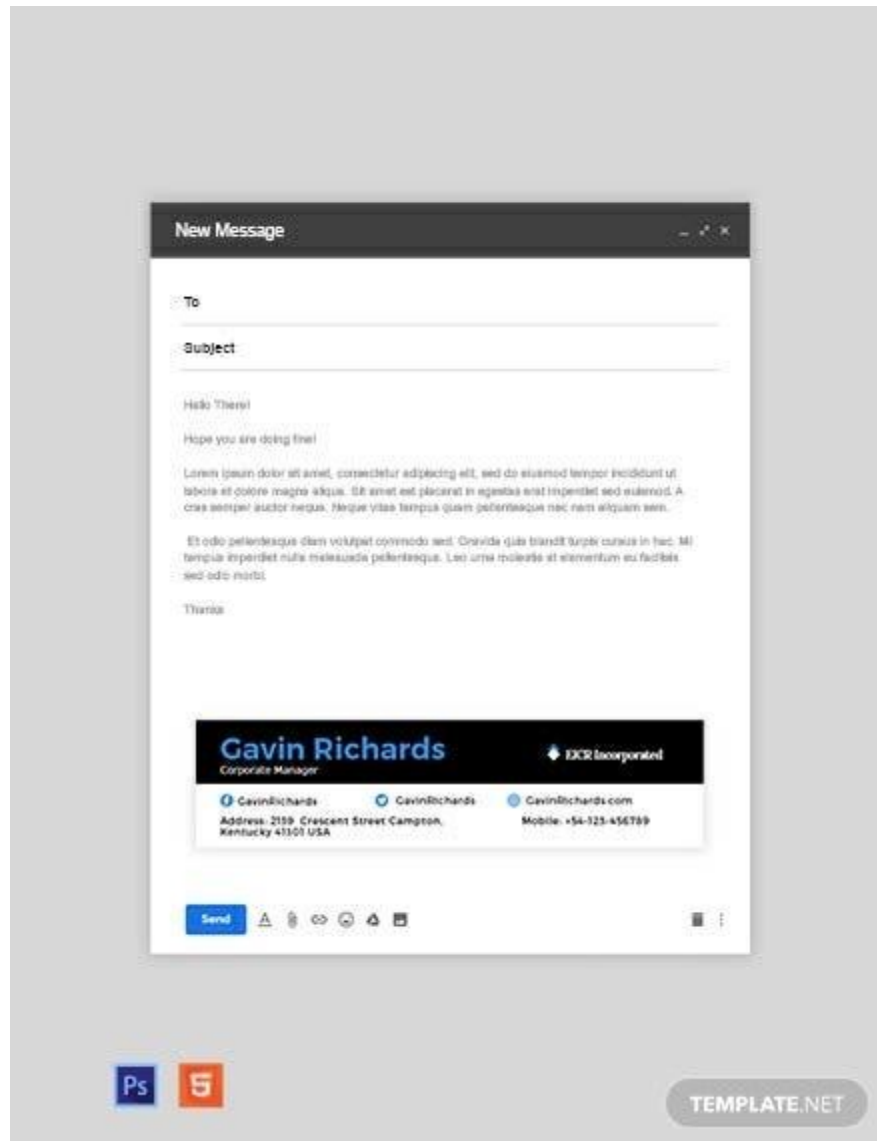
New Message

To

Subject

Hello There!

Hope you are doing fine!

Lorem ipsum dolor sit amet, consectetur adipiscing elit, sed do eiusmod tempor incididunt ut labore et dolore magna aliqua. Sit amet est placerat in egestas erat imperdiet sed euismod. A cras semper auctor neque. Neque vitae tempus quam pellentesque nec nam aliquam sem.

Et odio pellentesque diam volutpat commodo sed. Gravida quis blandit turpis cursus in hac. Mi tempus imperdiet nulla malesuada pellentesque. Leo urna molestie at elementum eu facilisis sed odio morbi.

Thanks

Gavin Richards
Corporate Manager

EKR Incorporated

GavinRichards GavinRichards GavinRichards.com

Address: 2159 Crescent Street Campton, Kentucky 41301 USA

Mobile: +54-123-456789

Send

Ps

5

TEMPLATE.NET